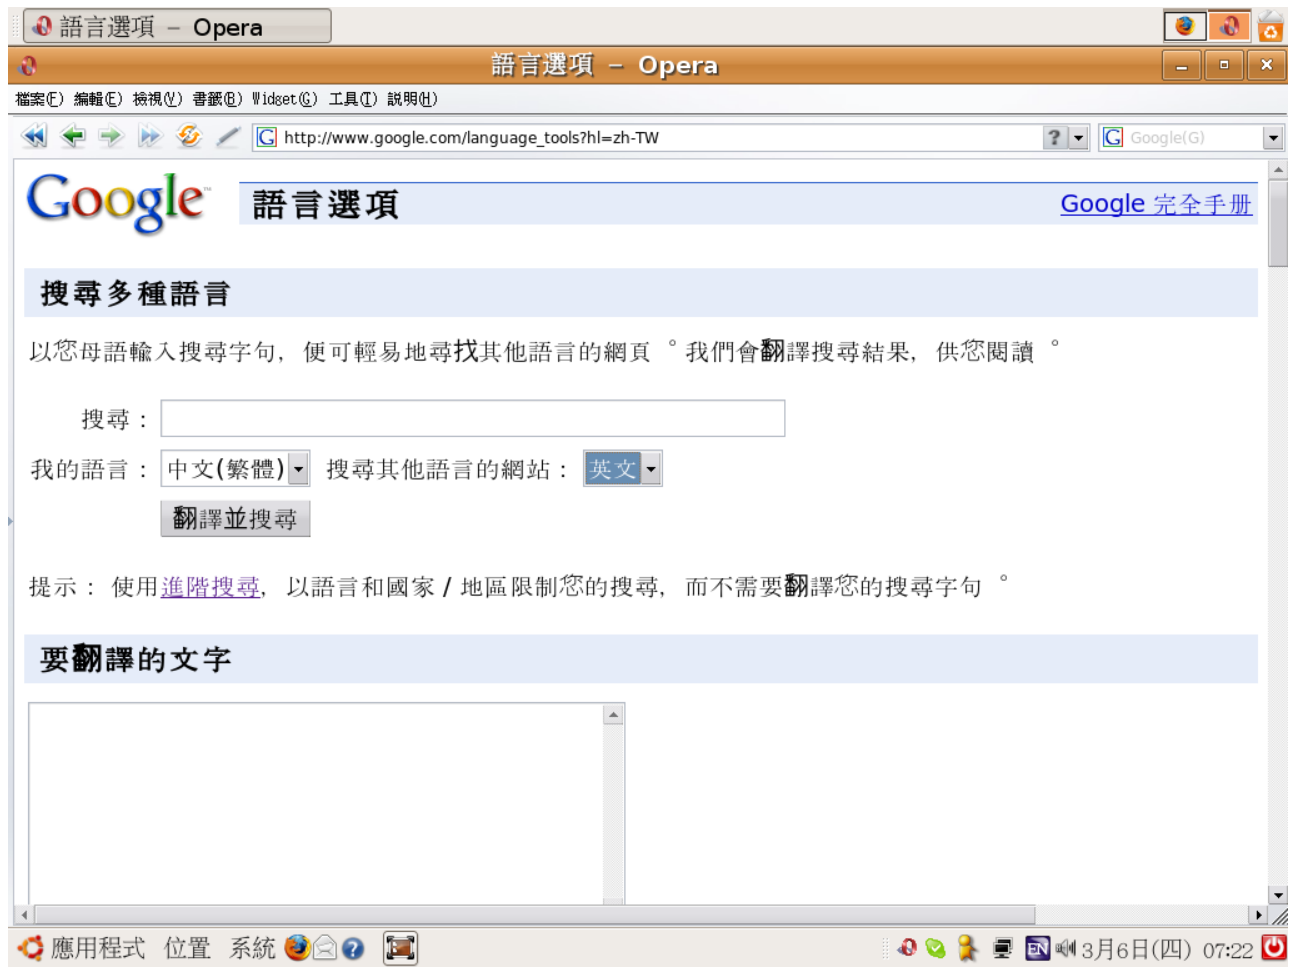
語言選項 – Opera

語言選項 – Opera

檔案(F) 編輯(E) 檢視(V) 書籤(B) Widget(G) 工具(T) 說明(H)

http://www.google.com/language_tools?hl=zh-TW

Google(G)

Google

語言選項

Google 完全手冊

搜尋多種語言

以您母語輸入搜尋字句，便可輕易地尋找其他語言的網頁。我們會翻譯搜尋結果，供您閱讀。

搜尋：

我的語言： 中文(繁體) 搜尋其他語言的網站： 英文

翻譯並搜尋

提示： 使用進階搜尋，以語言和國家 / 地區限制您的搜尋，而不需要翻譯您的搜尋字句。

要翻譯的文字

應用程式 位置 系統

3月6日(四) 07:22